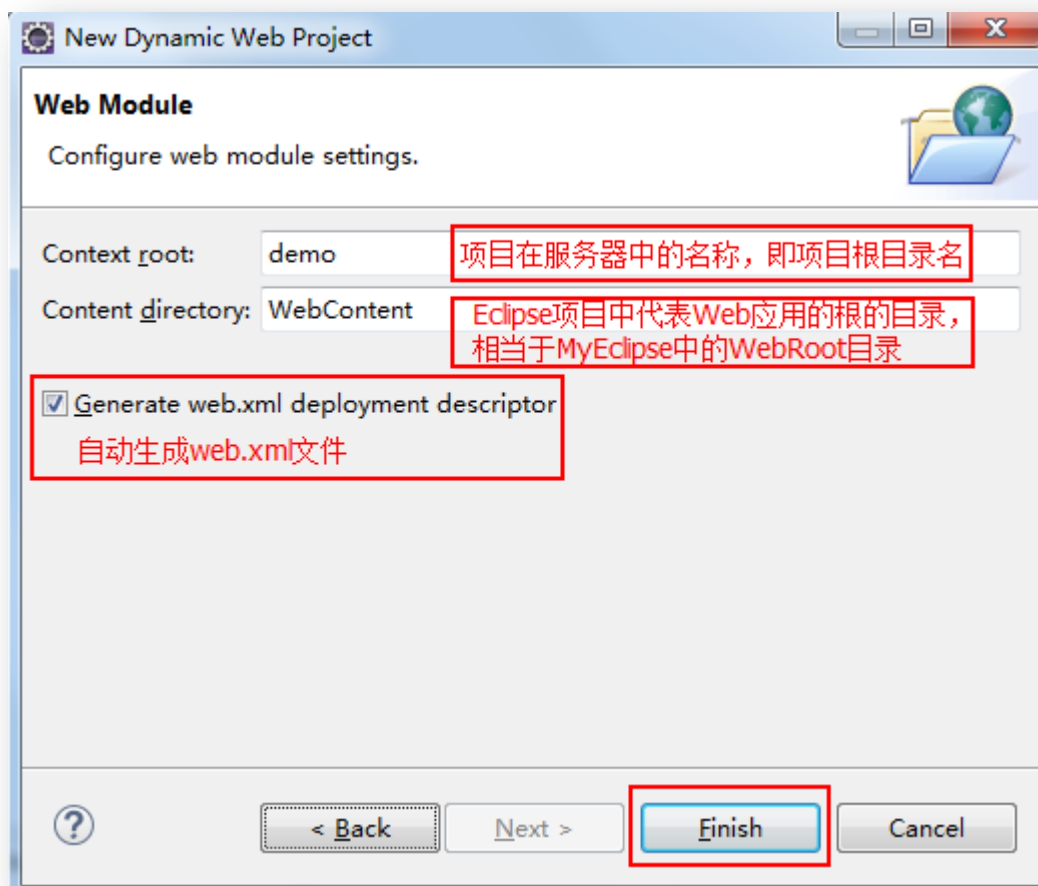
New Dynamic Web Project

Web Module

Configure web module settings.

Context root: demo
项目在服务器中的名称，即项目根目录名

Content directory: WebContent
Eclipse项目中代表Web应用的根的目录，相当于MyEclipse中的WebRoot目录

Generate web.xml deployment descriptor
自动生成web.xml文件

?

< Back
Next >
Finish
Cancel